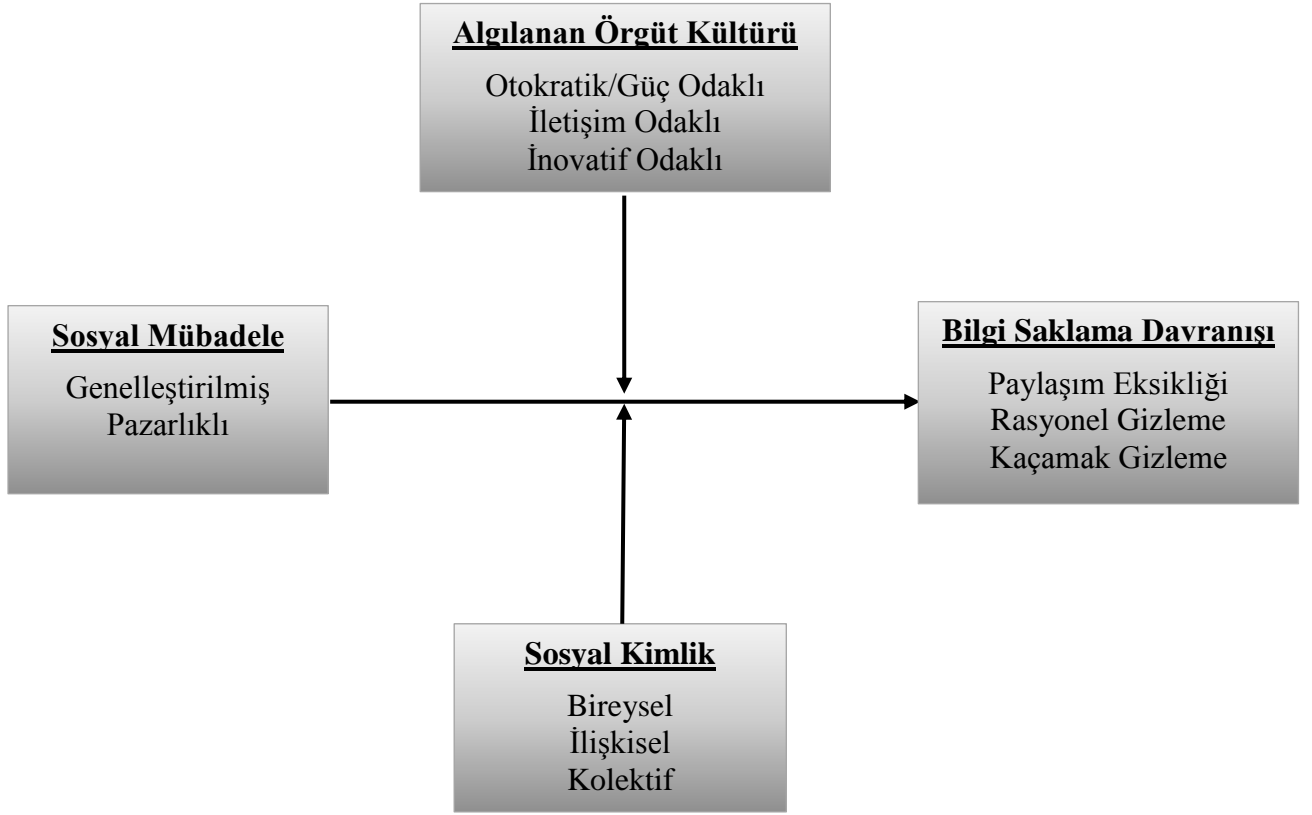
Algılanan Örgüt Kültürü

Otokratik/Güç Odaklı
İletişim Odaklı
İnovatif Odaklı

Sosyal Mübadele

Genelleştirilmiş
Pazarlıklı

Bilgi Saklama Davranışı

Paylaşım Eksikliği
Rasyonel Gizleme
Kaçamak Gizleme

Sosyal Kimlik

Bireysel
İlişkisel
Kolektif